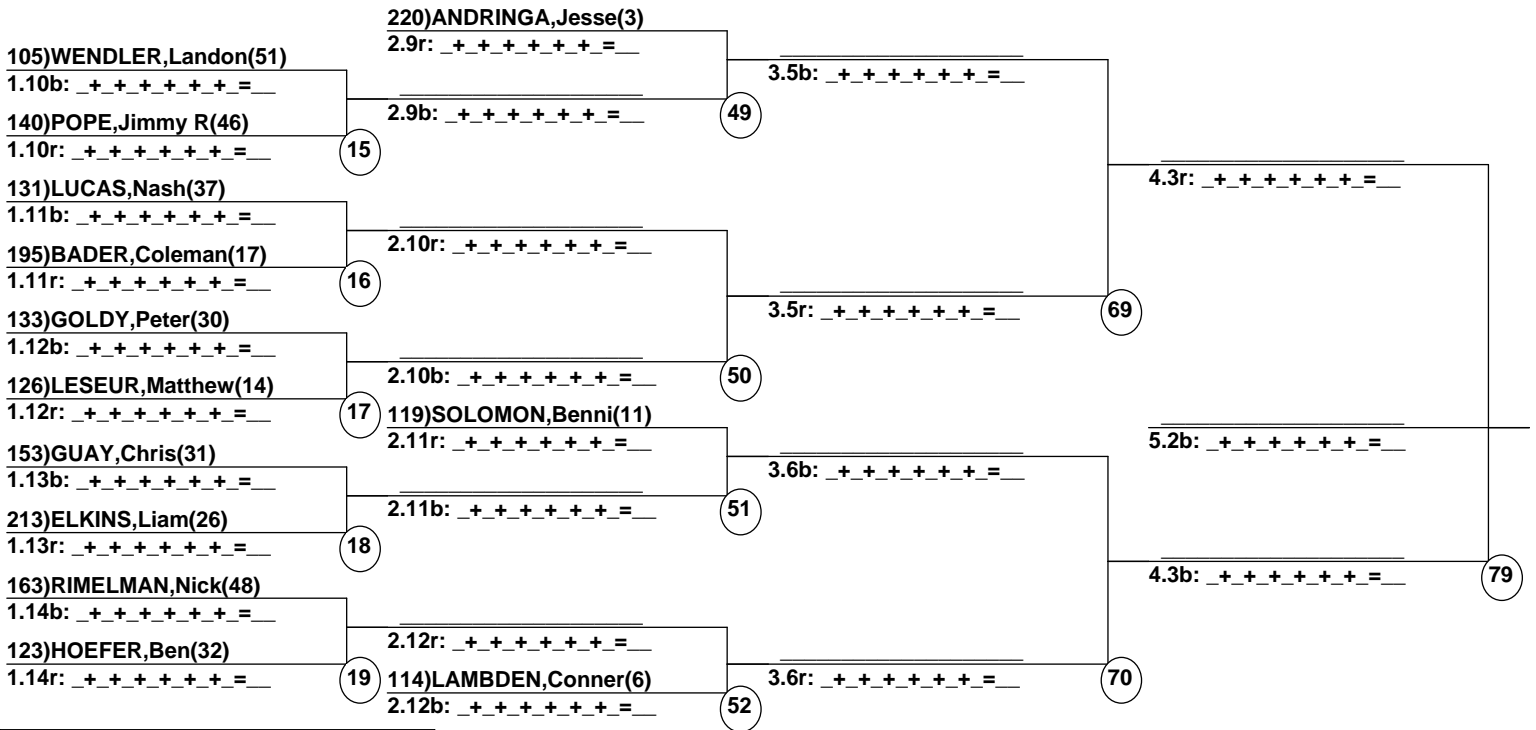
220)ANDRINGA,Jesse(3)
2.9r: _+_+_+_+_+_+_=__

105)WENDLER,Landon(51)
1.10b: _+_+_+_+_+_+_=__

3.5b: _+_+_+_+_+_+_=__

140)POPE,Jimmy R(46)
2.9b: _+_+_+_+_+_+_=__
49
1.10r: _+_+_+_+_+_+_=__
15

4.3r: _+_+_+_+_+_+_=__

131)LUCAS,Nash(37)
1.11b: _+_+_+_+_+_+_=__
2.10r: _+_+_+_+_+_+_=__
195)BADER,Coleman(17)
1.11r: _+_+_+_+_+_+_=__
16

3.5r: _+_+_+_+_+_+_=__
69

133)GOLDY,Peter(30)
1.12b: _+_+_+_+_+_+_=__
126)LESEUR,Matthew(14)
2.10b: _+_+_+_+_+_+_=__
50
1.12r: _+_+_+_+_+_+_=__
17
119)SOLOMON,Benni(11)
2.11r: _+_+_+_+_+_+_=__

5.2b: _+_+_+_+_+_+_=__

153)GUAY,Chris(31)
3.6b: _+_+_+_+_+_+_=__
1.13b: _+_+_+_+_+_+_=__
2.11b: _+_+_+_+_+_+_=__
51
213)ELKINS,Liam(26)
1.13r: _+_+_+_+_+_+_=__
18

4.3b: _+_+_+_+_+_+_=__
79

163)RIMELMAN,Nick(48)
1.14b: _+_+_+_+_+_+_=__
2.12r: _+_+_+_+_+_+_=__
123)HOEFER,Ben(32)
19
1.14r: _+_+_+_+_+_+_=__
114)LAMBDEN,Conner(6)
3.6r: _+_+_+_+_+_+_=__
70
2.12b: _+_+_+_+_+_+_=__
52